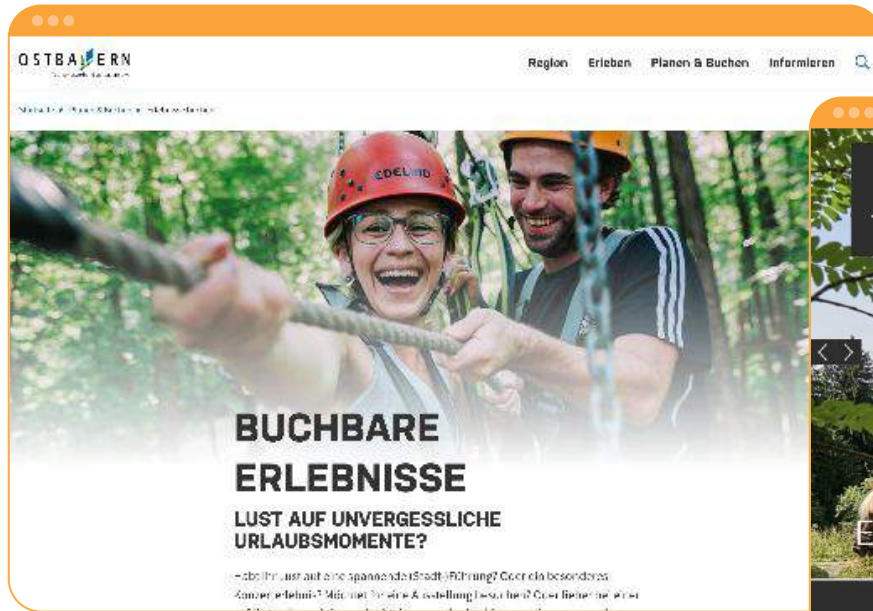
OSTBAYERN

Region Erleben Planen & Buchen Informieren

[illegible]

EDELRID

BUCHBARE ERLEBNISSE

LUST AUF UNVERGESSLICHE URLAUBSMOMENTE?

Habt ihr Lust auf eine spannende (Stadt-)Führung? Oder ein besonderes Konzerterlebnis? Möchtet ihr eine Ausstellung besuchen? Oder lieber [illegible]

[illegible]